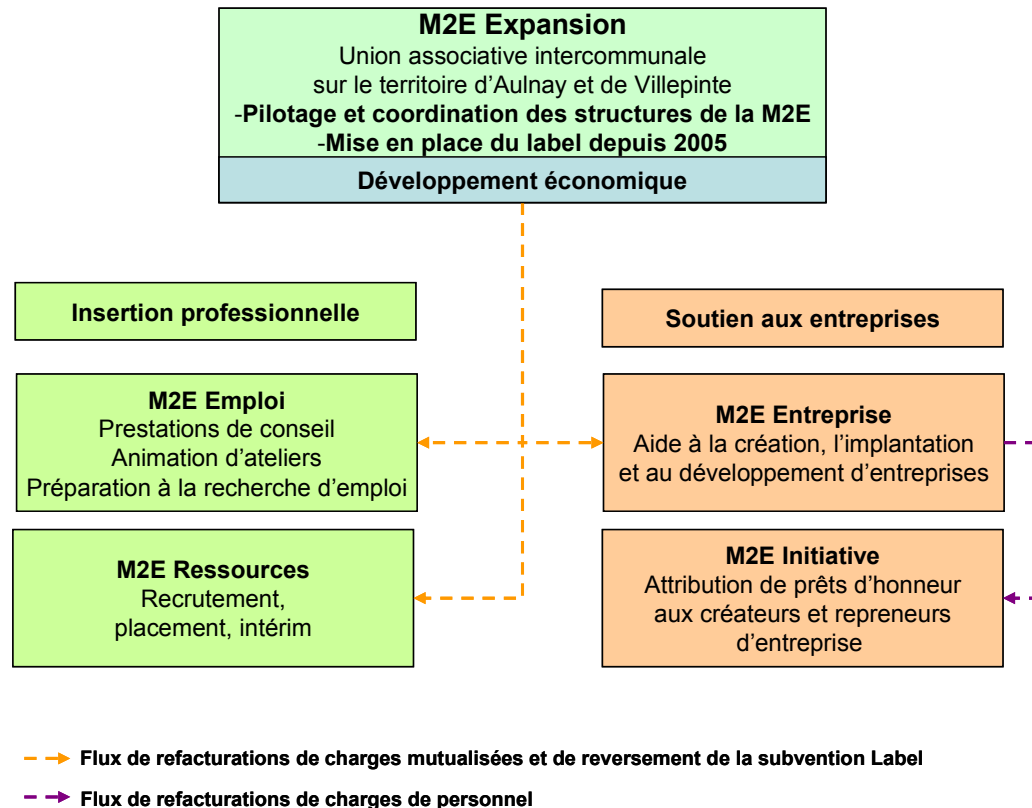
M2E Expansion
Union associative intercommunale
sur le territoire d'Aulnay et de Villepinte
-Pilotage et coordination des structures de la M2E
-Mise en place du label depuis 2005

Développement économique

Insertion professionnelle

Soutien aux entreprises

M2E Emploi
Prestations de conseil
Animation d'ateliers
Préparation à la recherche d'emploi

M2E Entreprise
Aide à la création, l'implantation et au développement d'entreprises

M2E Ressources
Recrutement, placement, intérim

M2E Initiative
Attribution de prêts d'honneur aux créateurs et repreneurs d'entreprise

Flux de refacturations de charges mutualisées et de reversement de la subvention Label

Flux de refacturations de charges de personnel